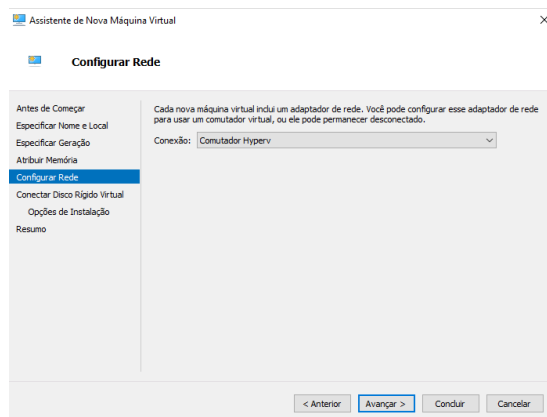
Assistente de Nova Máquina Virtual

×

Configurar Rede

Antes de Começar
Especificar Nome e Local
Especificar Geração
Atribuir Memória
Configurar Rede
Conectar Disco Rígido Virtual
Opções de Instalação
Resumo

Cada nova máquina virtual inclui um adaptador de rede. Você pode configurar esse adaptador de rede para usar um comutador virtual, ou ele pode permanecer desconectado.

Conexão: Comutador Hyperv

< Anterior
Avançar >
Concluir
Cancelar